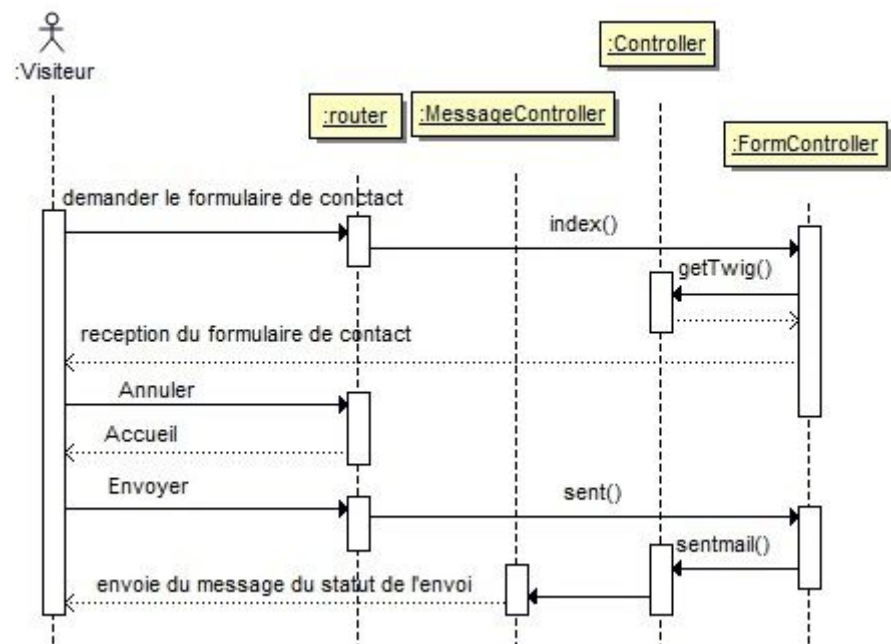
:Visiteur

:router

:MessageController

:Controller

:FormController

demander le formulaire de conctact

index()

getTwig()

reception du formulaire de contact

Annuler

Accueil

Envoyer

sent()

sentmail()

envoie du message du statut de l'envoi